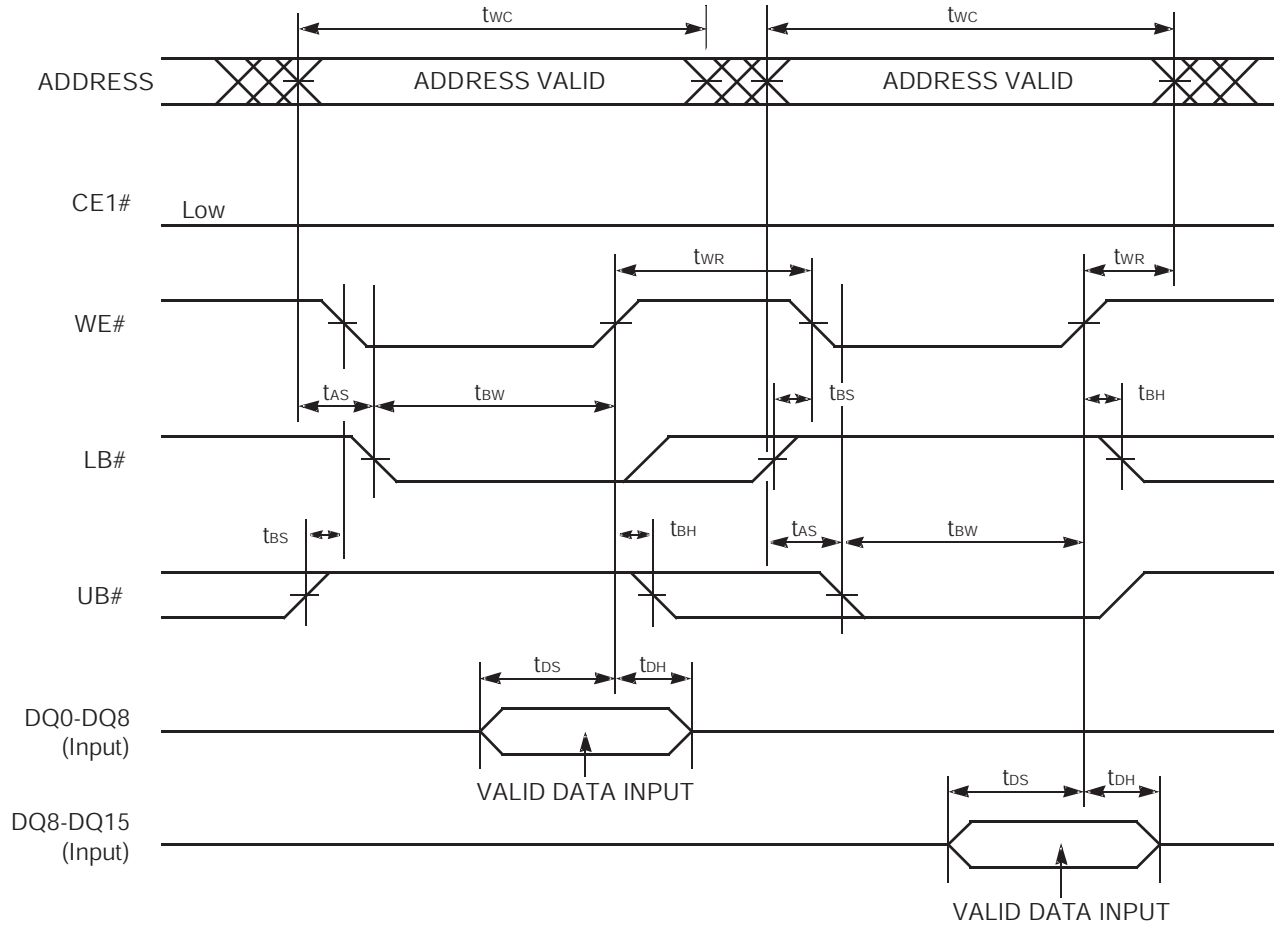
$t_{WC}$

$t_{WC}$

ADDRESS

ADDRESS VALID

ADDRESS VALID

CE1#

Low

$t_{WR}$

$t_{WR}$

WE#

$t_{AS}$

$t_{BW}$

$t_{BS}$

$t_{BH}$

LB#

$t_{BS}$

$t_{BH}$

$t_{AS}$

$t_{BW}$

UB#

$t_{DS}$

$t_{DH}$

DQ0-DQ8 (Input)

VALID DATA INPUT

$t_{DS}$

$t_{DH}$

DQ8-DQ15 (Input)

VALID DATA INPUT